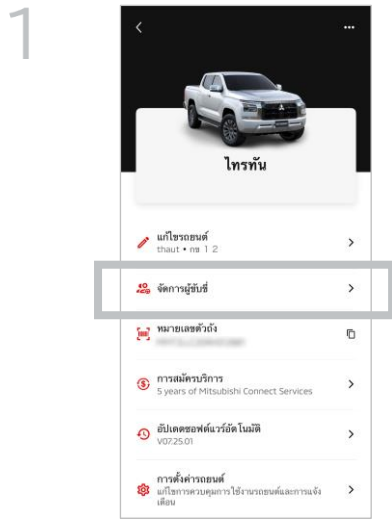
1

<

...

ไทรทัน

แก้ไขรถยนต์
thaut • กข 1 2

>

จัดการผู้ขับขี่

>

หมายเลขตัวถัง
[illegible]

การสมัครบริการ
5 years of Mitsubishi Connect Services

>

อัปเดตซอฟต์แวร์อัตโนมัติ
V07.25.01

>

การตั้งค่ารถยนต์
แก้ไขการควบคุมการใช้งานรถยนต์และการแจ้งเตือน

>